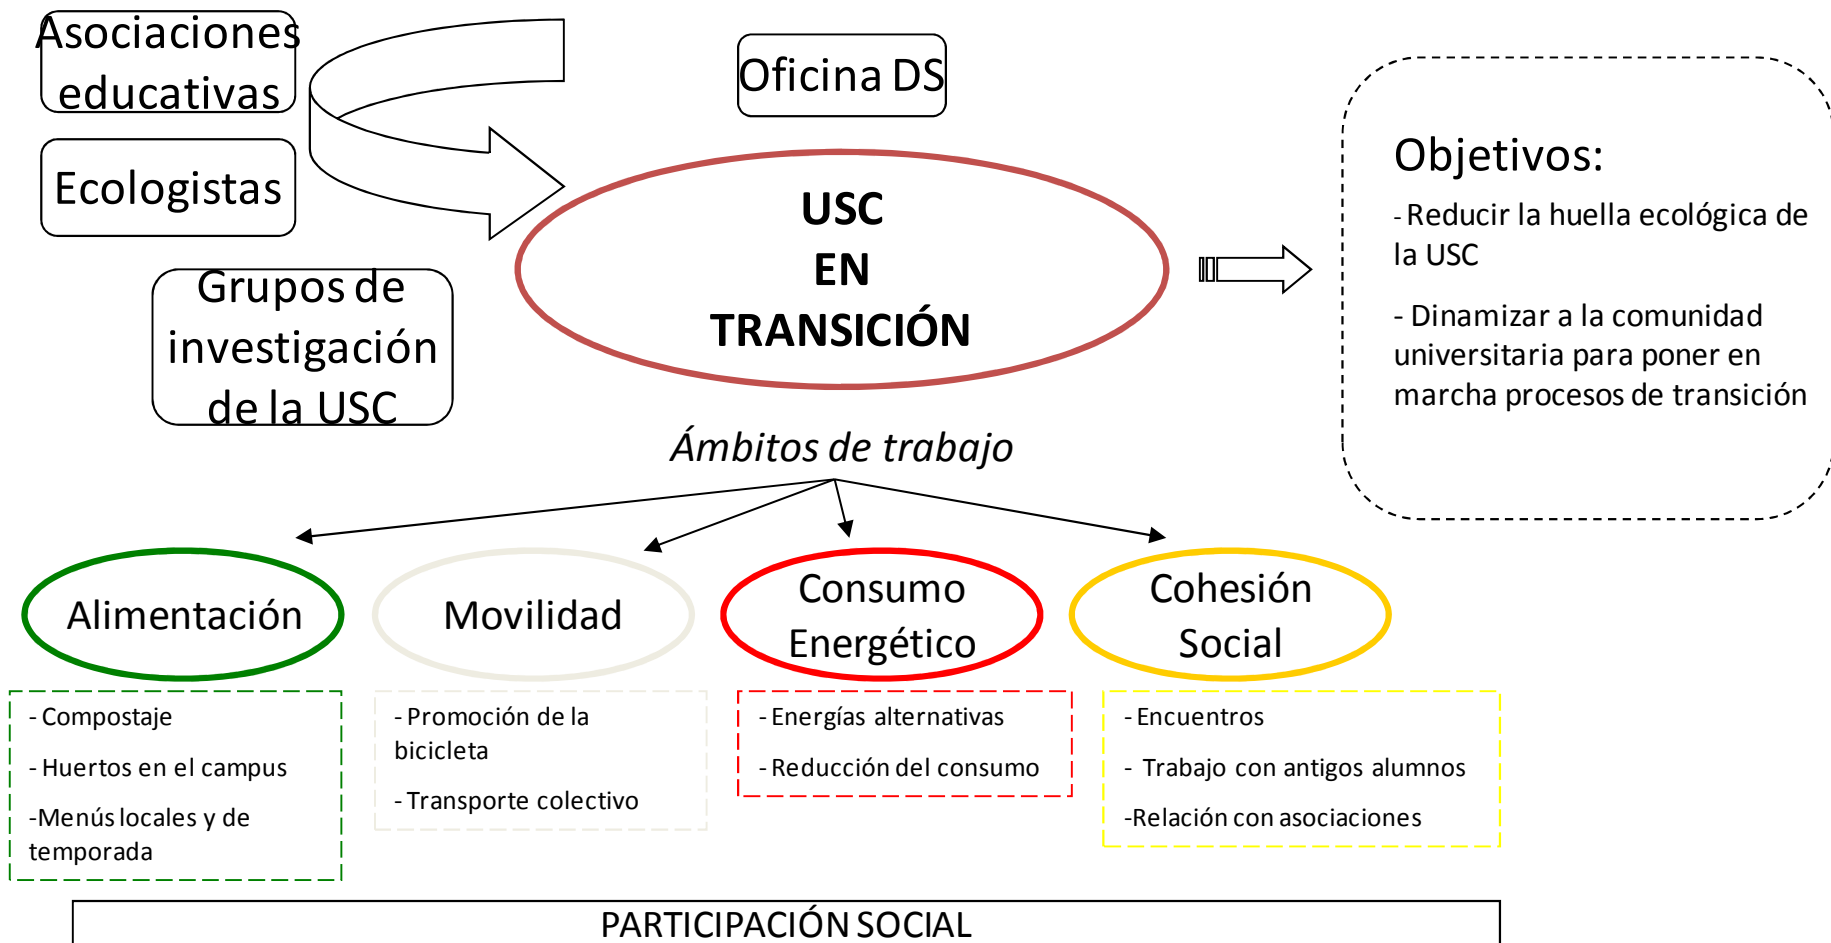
Asociaciones educativas

Ecologistas

Grupos de investigación de la USC

Oficina DS

USC
EN
TRANSICIÓN

Objetivos:

- Reducir la huella ecológica de la USC

- Dinamizar a la comunidad universitaria para poner en marcha procesos de transición

Ámbitos de trabajo

Alimentación

Movilidad

Consumo Energético

Cohesión Social

- Compostaje

- Huertos en el campus

-Menús locales y de temporada

- Promoción de la bicicleta

- Transporte colectivo

- Energías alternativas

- Reducción del consumo

- Encuentros

- Trabajo con antigos alumnos

-Relación con asociaciones

PARTICIPACIÓN SOCIAL